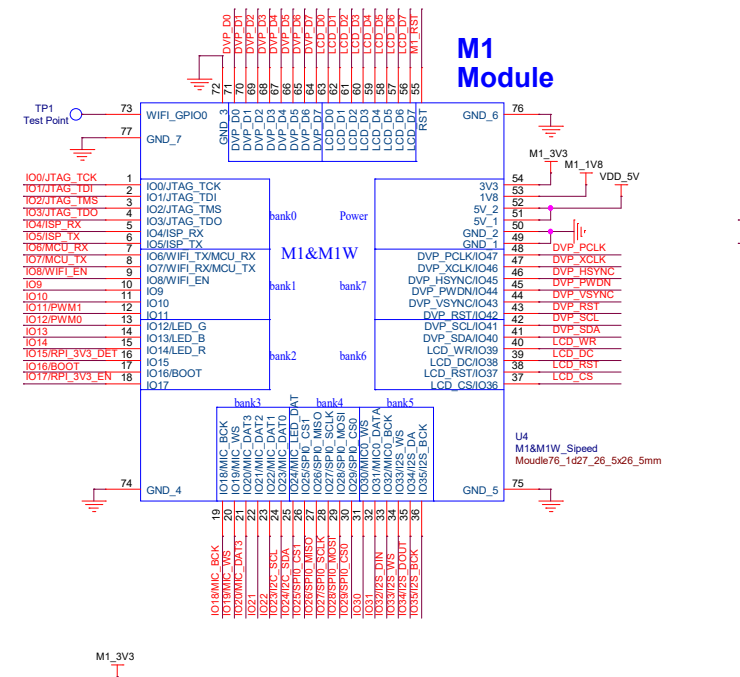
M1
Module

DVP_D0 DVP_D1 DVP_D2 DVP_D3 DVP_D4 DVP_D5 DVP_D6 DVP_D7 LCD_D0 LCD_D1 LCD_D2 LCD_D3 LCD_D4 LCD_D5 LCD_D6 LCD_D7 M1_RST

72 71 70 69 68 67 66 65 64 63 62 61 60 59 58 57 56 55

GND_3 DVP_D0 DVP_D1 DVP_D2 DVP_D3 DVP_D4 DVP_D5 DVP_D6 DVP_D7 LCD_D0 LCD_D1 LCD_D2 LCD_D3 LCD_D4 LCD_D5 LCD_D6 LCD_D7 RST

TP1
Test Point

73 WIFI_GPIO0
77 GND_7
76 GND_6

M1_3V3
M1_1V8
VDD_5V

IO0/JTAG_TCK 1 IO0/JTAG_TCK
IO1/JTAG_TDI 2 IO1/JTAG_TDI
IO2/JTAG_TMS 3 IO2/JTAG_TMS
IO3/JTAG_TDO 4 IO3/JTAG_TDO
IO4/ISP_RX 5 IO4/ISP_RX
IO5/ISP_TX 6 IO5/ISP_TX
IO6/MCU_RX 7 IO6/WIFI_TX/MCU_TX
IO7/MCU_TX 8 IO7/WIFI_RX/MCU_TX
IO8/WIFI_EN 9 IO8/WIFI_EN
IO9 10 IO9
IO10 11 IO10
IO11/PWM1 12 IO11
IO12/PWM0 13 IO12/LED_G
IO13 14 IO13/LED_B
IO14 15 IO14/LED_R
IO15/RPI_3V3_DET 16 IO15
IO16/BOOT 17 IO16/BOOT
IO17/RPI_3V3_EN 18 IO17

bank0
Power
M1&M1W
bank1
bank7
bank2
bank6

3V3 54
1V8 53
5V_2 52
5V_1 51
GND_2 50
GND_1 49
DVP_PCLK/IO47 48 DVP_PCLK
DVP_XCLK/IO46 47 DVP_XCLK
DVP_HSYNC/IO45 46 DVP_HSYNC
DVP_PWDN/IO44 45 DVP_PWDN
DVP_VSYNC/IO43 44 DVP_VSYNC
DVP_RST/IO42 43 DVP_RST
DVP_SCL/IO41 42 DVP_SCL
DVP_SDA/IO40 41 DVP_SDA
LCD_WR/IO39 40 LCD_WR
LCD_DC/IO38 39 LCD_DC
LCD_RST/IO37 38 LCD_RST
LCD_CS/IO36 37 LCD_CS

bank3 bank4 bank5

IO18/MIC_BCK IO19/MIC_WS IO20/MIC_DAT3 IO21/MIC_DAT2 IO22/MIC_DAT1 IO23/MIC_DAT0 IO24/MIC_LED_DAT IO25/SPI0_CS1 IO26/SPI0_MISO IO27/SPI0_SCLK IO28/SPI0_MOSI IO29/SPI0_CS0 IO30/MIC0_WS IO31/MIC0_DATA IO32/MIC0_BCK IO33/I2S_WS IO34/I2S_DA IO35/I2S_BCK

U4
M1&M1W_Sipeed
Moudle76_1d27_26_5x26_5mm

74 GND_4
GND_5 75

19 20 21 22 23 24 25 26 27 28 29 30 31 32 33 34 35 36

IO18/MIC_BCK IO19/MIC_WS IO20/MIC_DAT3 IO21 IO22 IO23/I2C_SCL IO24/I2C_SDA IO25/SPI0_CS1 IO26/SPI0_MISO IO27/SPI0_SCLK IO28/SPI0_MOSI IO29/SPI0_CS0 IO30 IO31 IO32/I2S_DIN IO33/I2S_WS IO34/I2S_DOUT IO35/I2S_BCK

M1_3V3